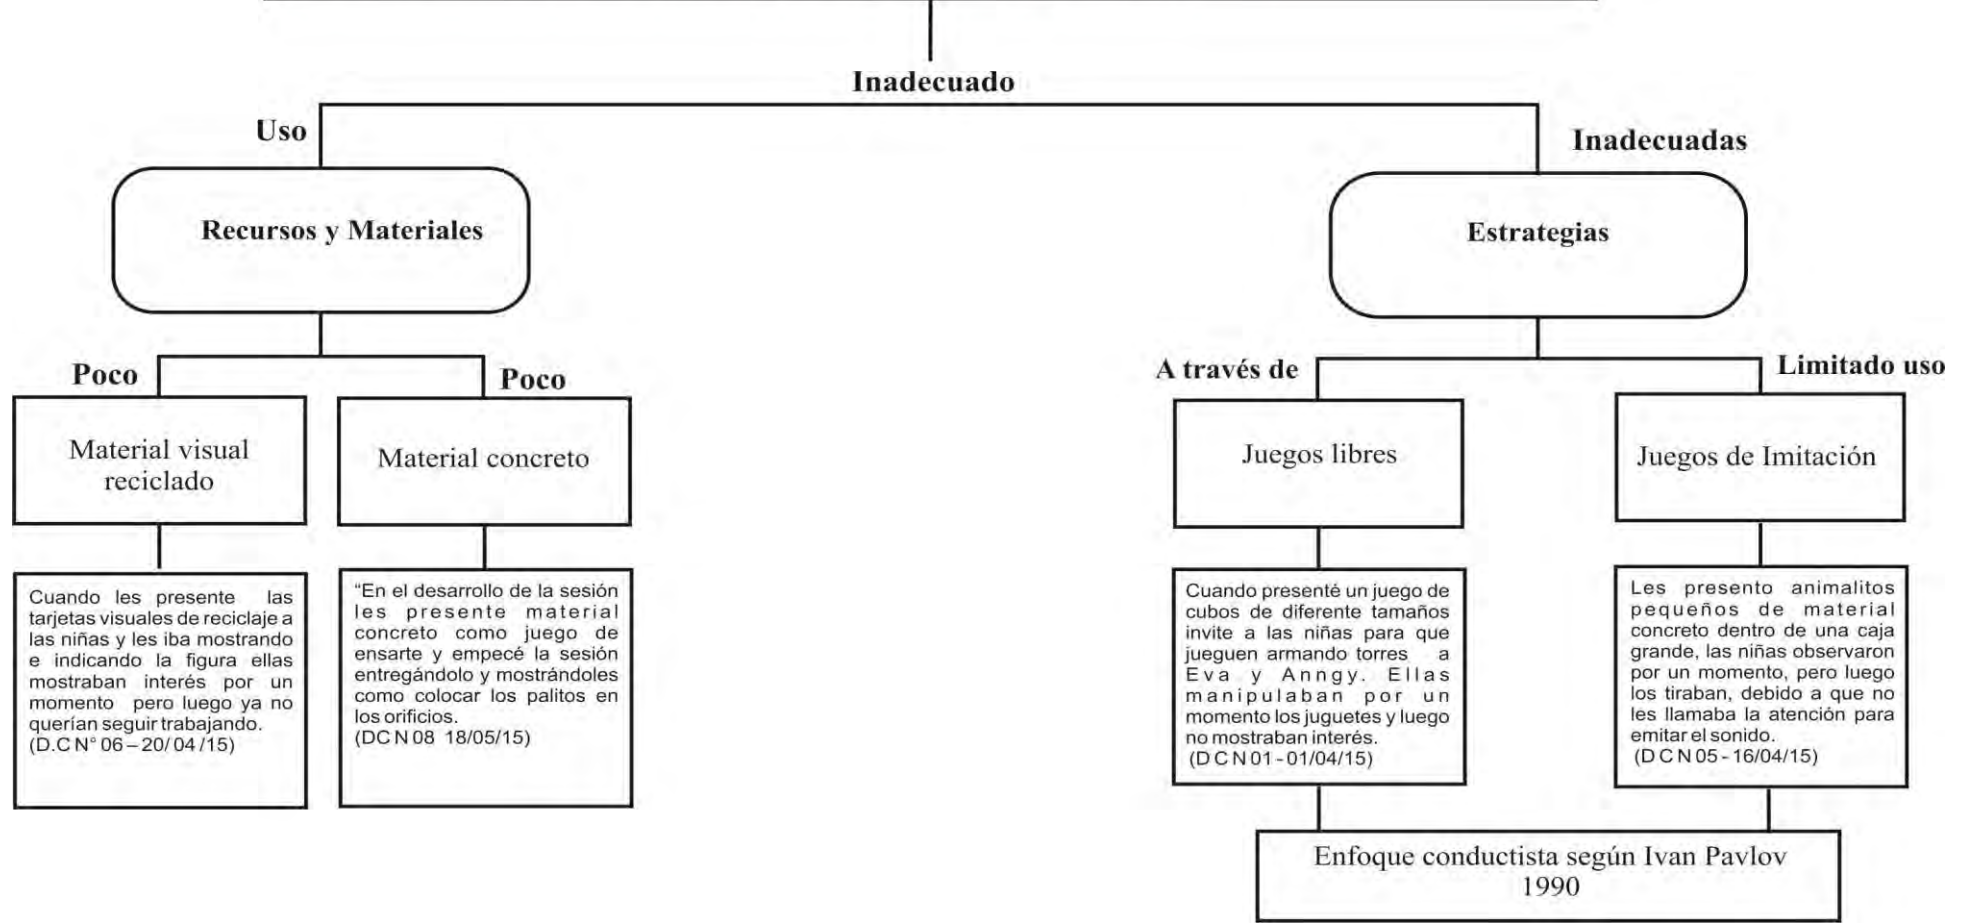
Inadecuado

Uso

Recursos y Materiales

Poco

Material visual reciclado

Cuando les presente las tarjetas visuales de reciclaje a las niñas y les iba mostrando e indicando la figura ellas mostraban interés por un momento pero luego ya no querían seguir trabajando. (D.C N° 06 – 20/ 04 /15)

Poco

Material concreto

"En el desarrollo de la sesión les presente material concreto como juego de ensarte y empecé la sesión entregándolo y mostrándoles como colocar los palitos en los orificios. (DC N 08 18/05/15)

Inadecuadas

Estrategias

A través de

Juegos libres

Cuando presenté un juego de cubos de diferente tamaños invite a las niñas para que jueguen armando torres a Eva y Anngy. Ellas manipulaban por un momento los juguetes y luego no mostraban interés. (D C N 01 - 01/04/15)

Limitado uso

Juegos de Imitación

Les presento animalitos pequeños de material concreto dentro de una caja grande, las niñas observaron por un momento, pero luego los tiraban, debido a que no les llamaba la atención para emitar el sonido. (D C N 05 - 16/04/15)

Enfoque conductista según Ivan Pavlov 1990